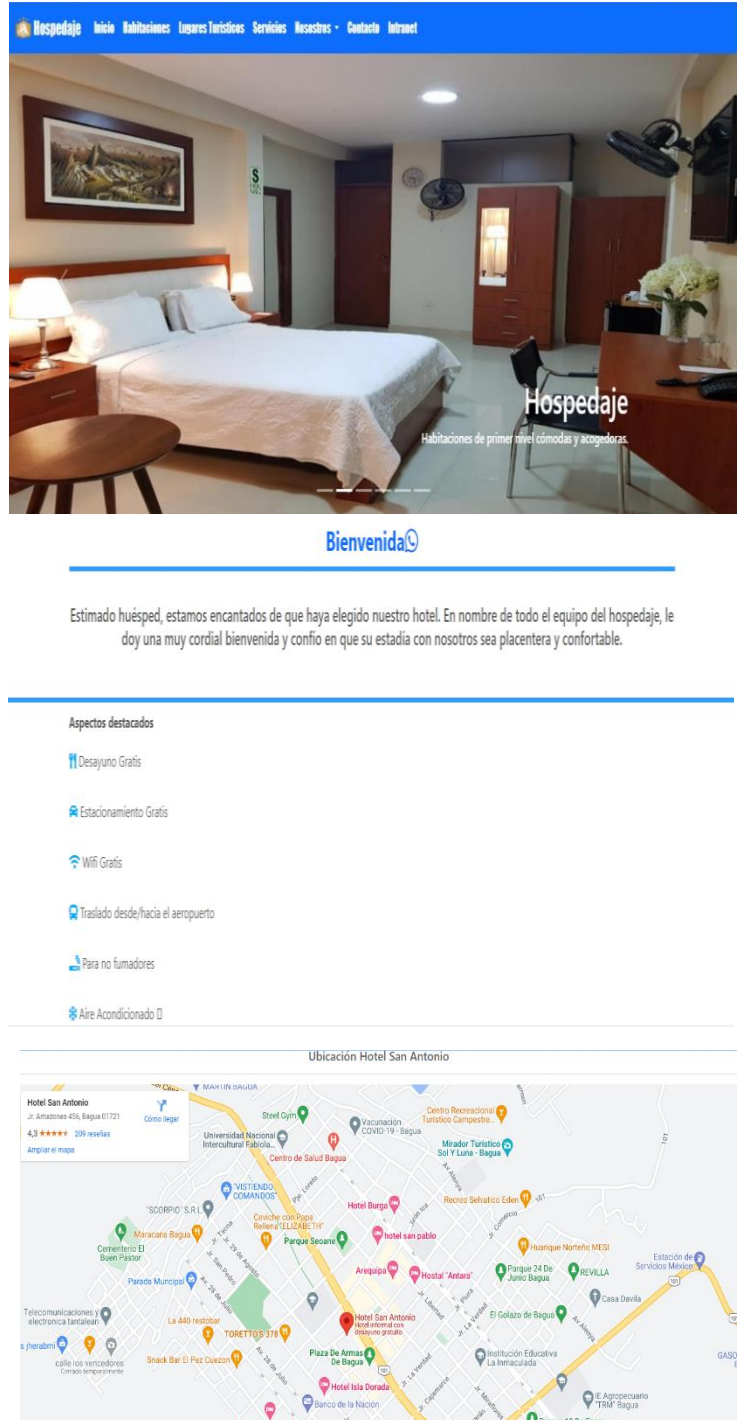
Hospedaje Inicio Habitaciones Lugares Turisticos Servicios Nosotros Contacto Intranet

S

Hospedaje

Habitaciones de primer nivel cómodas y acogedoras.

Bienvenida

Estimado huésped, estamos encantados de que haya elegido nuestro hotel. En nombre de todo el equipo del hospedaje, le doy una muy cordial bienvenida y confio en que su estadia con nosotros sea placentera y confortable.

Aspectos destacados

Desayuno Gratis

Estacionamiento Gratis

Wifi Gratis

Traslado desde/hacia el aeropuerto

Para no fumadores

Aire Acondicionado

Ubicación Hotel San Antonio

Hotel San Antonio
Jr. Amazonas 456, Bagua 01721
4,3 ★★★★★ 209 reseñas
Ampliar el mapa
Cómo llegar

MARTIN BAGUA
Steel Gym
Vacunación COVID-19 - Bagua
Centro Recreacional Turistico Campestre...
Universidad Nacional Intercultural Fabiola...
Centro de Salud Bagua
Mirador Turistico Sol Y Luna - Bagua
"VISTIENDO COMANDOS"
"SCORPIO" S.R.L
Hotel Burga
Recreo Selvatico Eden
Maracaro Bagua
Ceviche con Papa Rellena "ELIZABETH"
hotel san pablo
Cementerio El Buen Pastor
Parque Seoane
Huarique Norteño MESI
Estación de Servicios México
Parada Municipal
Arequipa
Hostal "Antara"
Parque 24 De Junio Bagua
REVILLA
Casa Davila
Telecomunicaciones y electronica tantalean
La 440 restobar
TORETTO'S 378
Hotel San Antonio
Hotel informal con desayuno gratuito
El Golazo de Bagua
jherabmi
calle los vencedores
Cerrado temporalmente
Snack Bar El Pez Cuezon
Plaza De Armas De Bagua
Institución Educativa La Inmaculada
Hotel Isla Dorada
IE Agropecuario "TRM" Bagua
Banco de la Nación
GASO
101